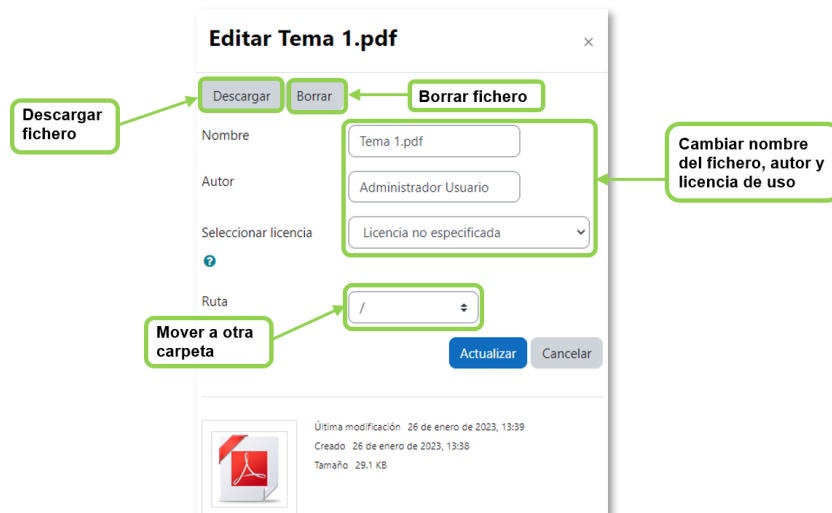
Editar Tema 1.pdf

×

Descargar fichero

Descargar

Borrar

Borrar fichero

Nombre

Tema 1.pdf

Cambiar nombre del fichero, autor y licencia de uso

Autor

Administrador Usuario

Seleccionar licencia

Licencia no especificada

Ruta

/

Mover a otra carpeta

Actualizar

Cancelar

Última modificación 26 de enero de 2023, 13:39

Creado 26 de enero de 2023, 13:38

Tamaño 29.1 KB